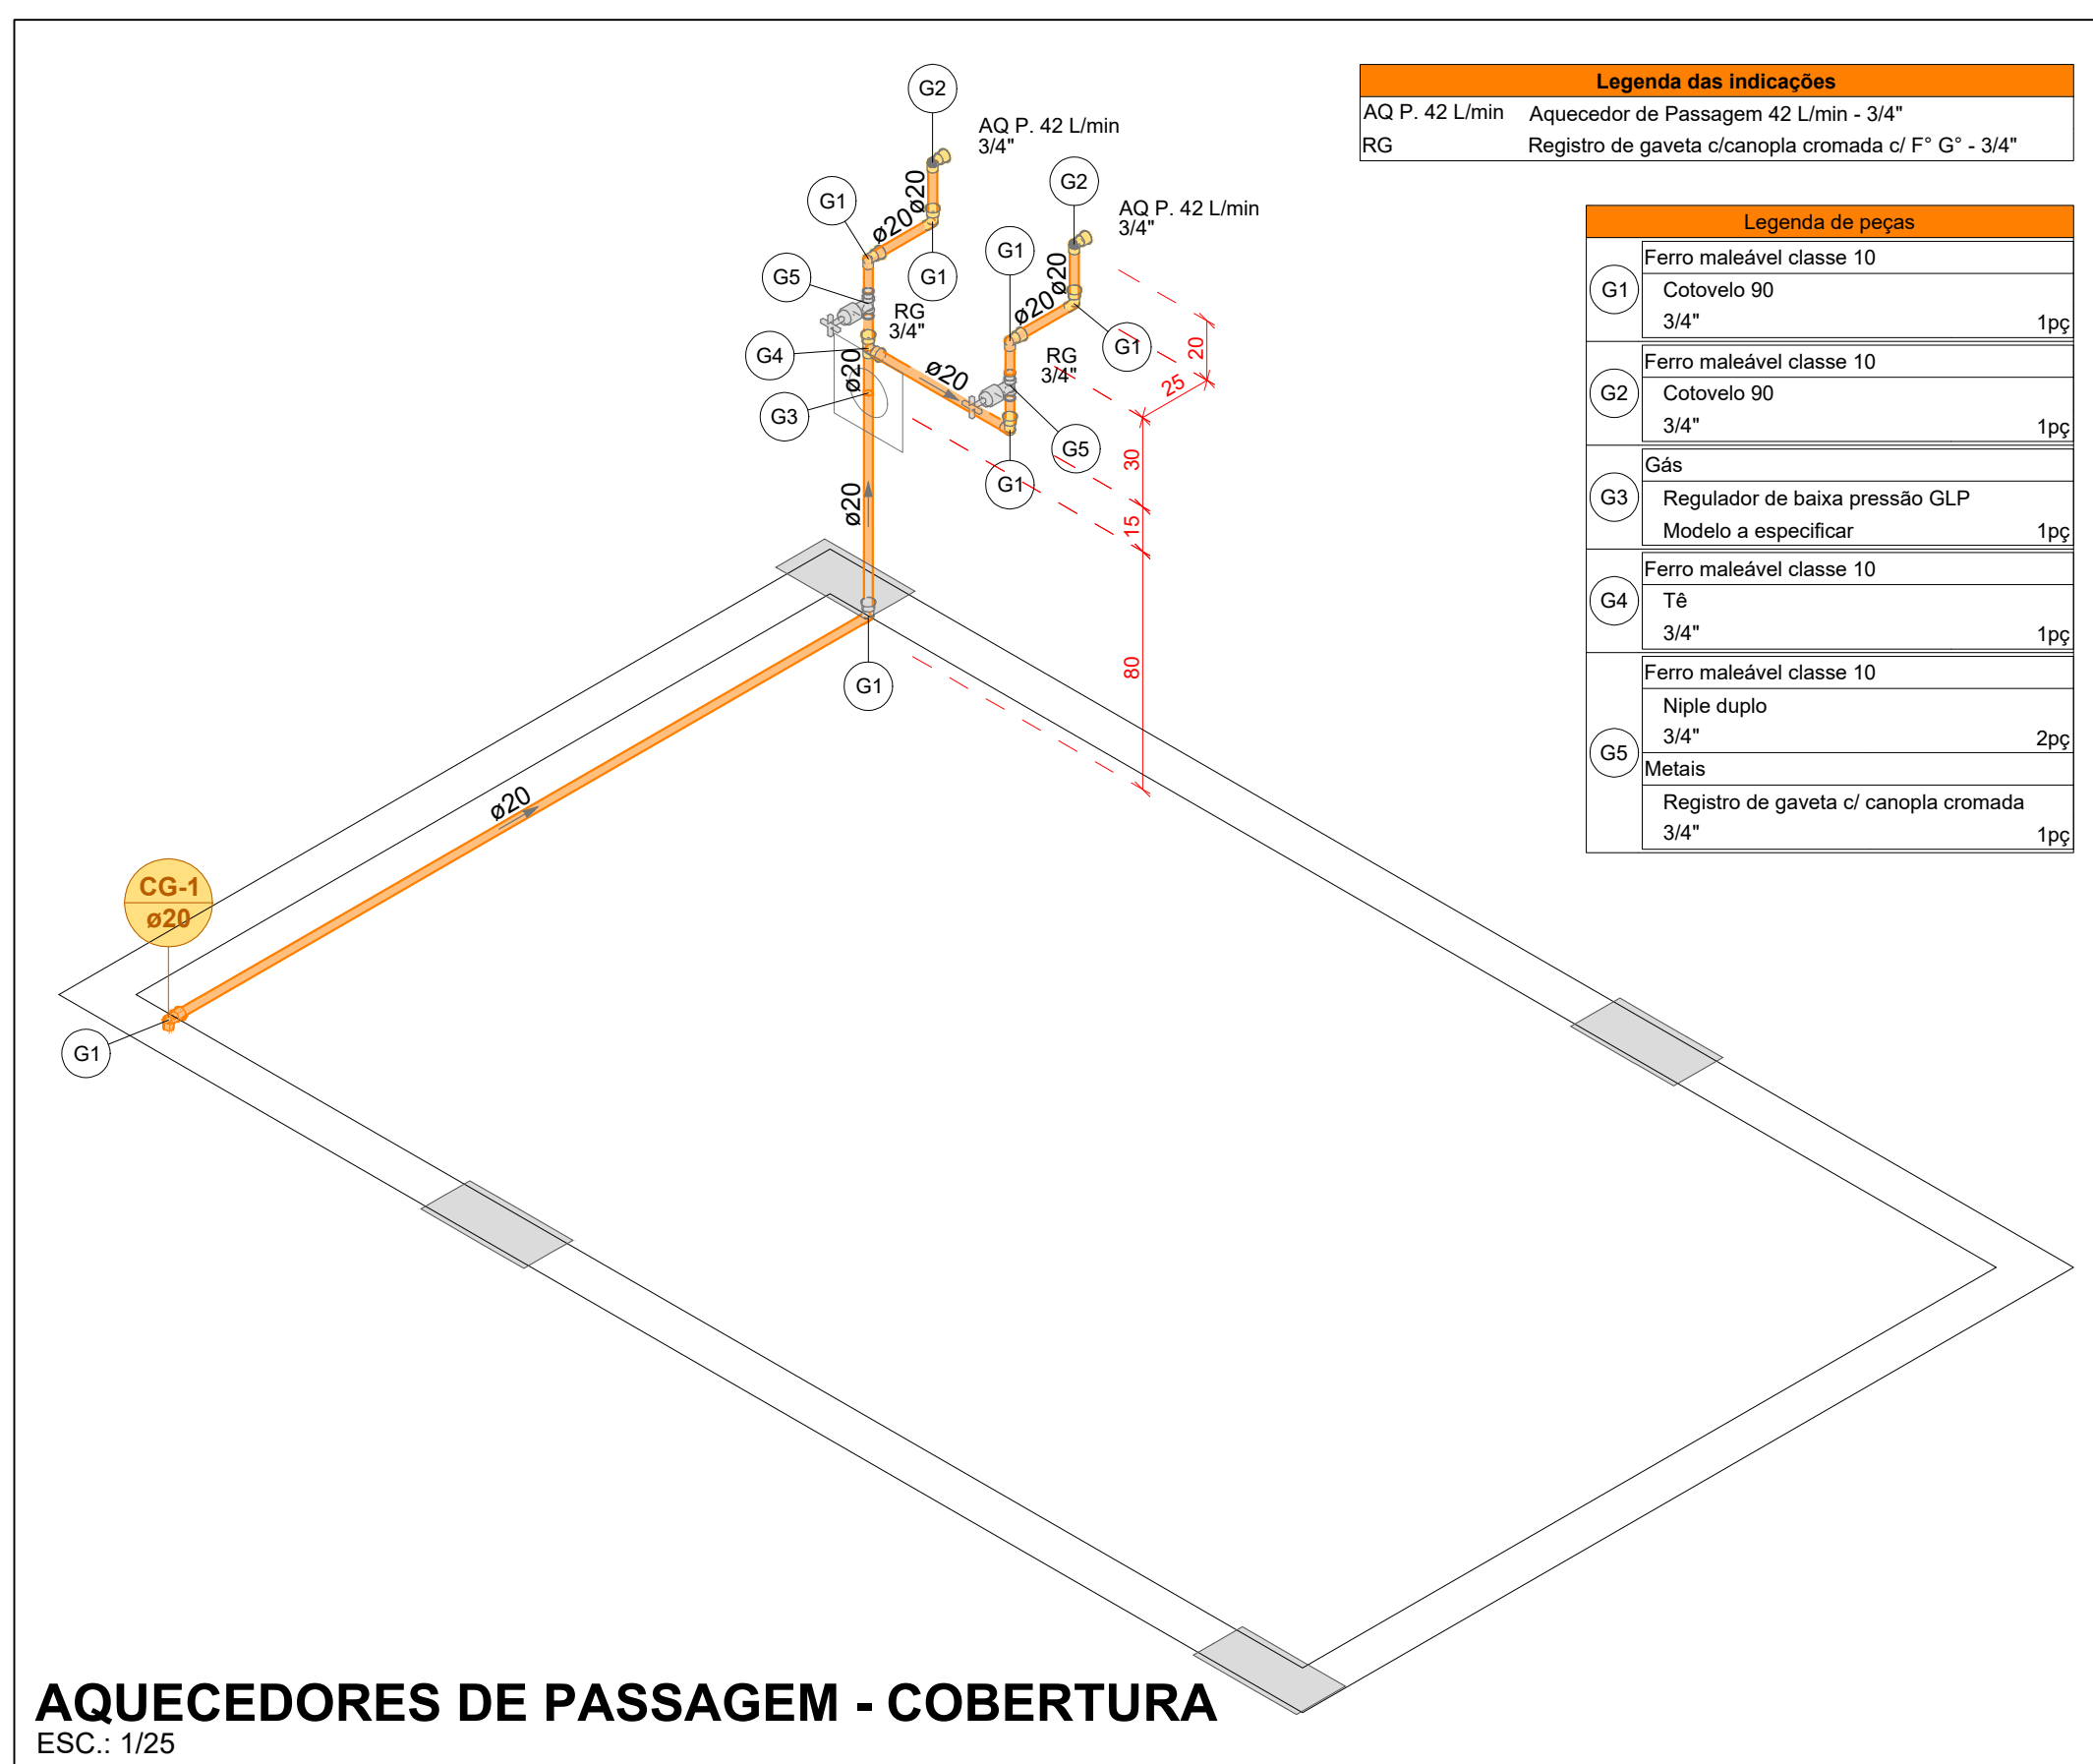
| Legenda das indicações | |
|---|---|
| AQ P. 42 L/min | Aquecedor de Passagem 42 L/min - 3/4" |
| RG | Registro de gaveta c/canopla cromada c/ F° G° - 3/4" |

| Legenda de peças | | |
|---|---|---|
| G1 | Ferro maleável classe 10 Cotovelo 90 3/4" | 1pç |
| G2 | Ferro maleável classe 10 Cotovelo 90 3/4" | 1pç |
| G3 | Gás Regulador de baixa pressão GLP Modelo a especificar | 1pç |
| G4 | Ferro maleável classe 10 Tê 3/4" | 1pç |
| G5 | Ferro maleável classe 10 Niple duplo 3/4" | 2pç |
| | Metais Registro de gaveta c/ canopla cromada 3/4" | 1pç |

G2
AQ P. 42 L/min
3/4"
G2
AQ P. 42 L/min
3/4"
G1
ø20
ø20
G1
G1
ø20
ø20
G5
RG
3/4"
G1
G4
ø20
ø20
RG
3/4"
G3
G5
G1
20
25
30
15
ø20
80
G1
ø20
CG-1
ø20
G1

AQUECEDORES DE PASSAGEM - COBERTURA
ESC.: 1/25